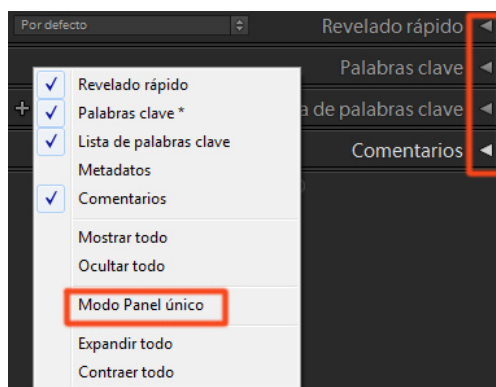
Por defecto

Revelado rápido
Palabras clave
+ a de palabras clave
Comentarios

✓ Revelado rápido
✓ Palabras clave *
✓ Lista de palabras clave
Metadatos
✓ Comentarios

Mostrar todo
Ocultar todo

Modo Panel único

Expandir todo
Contraer todo